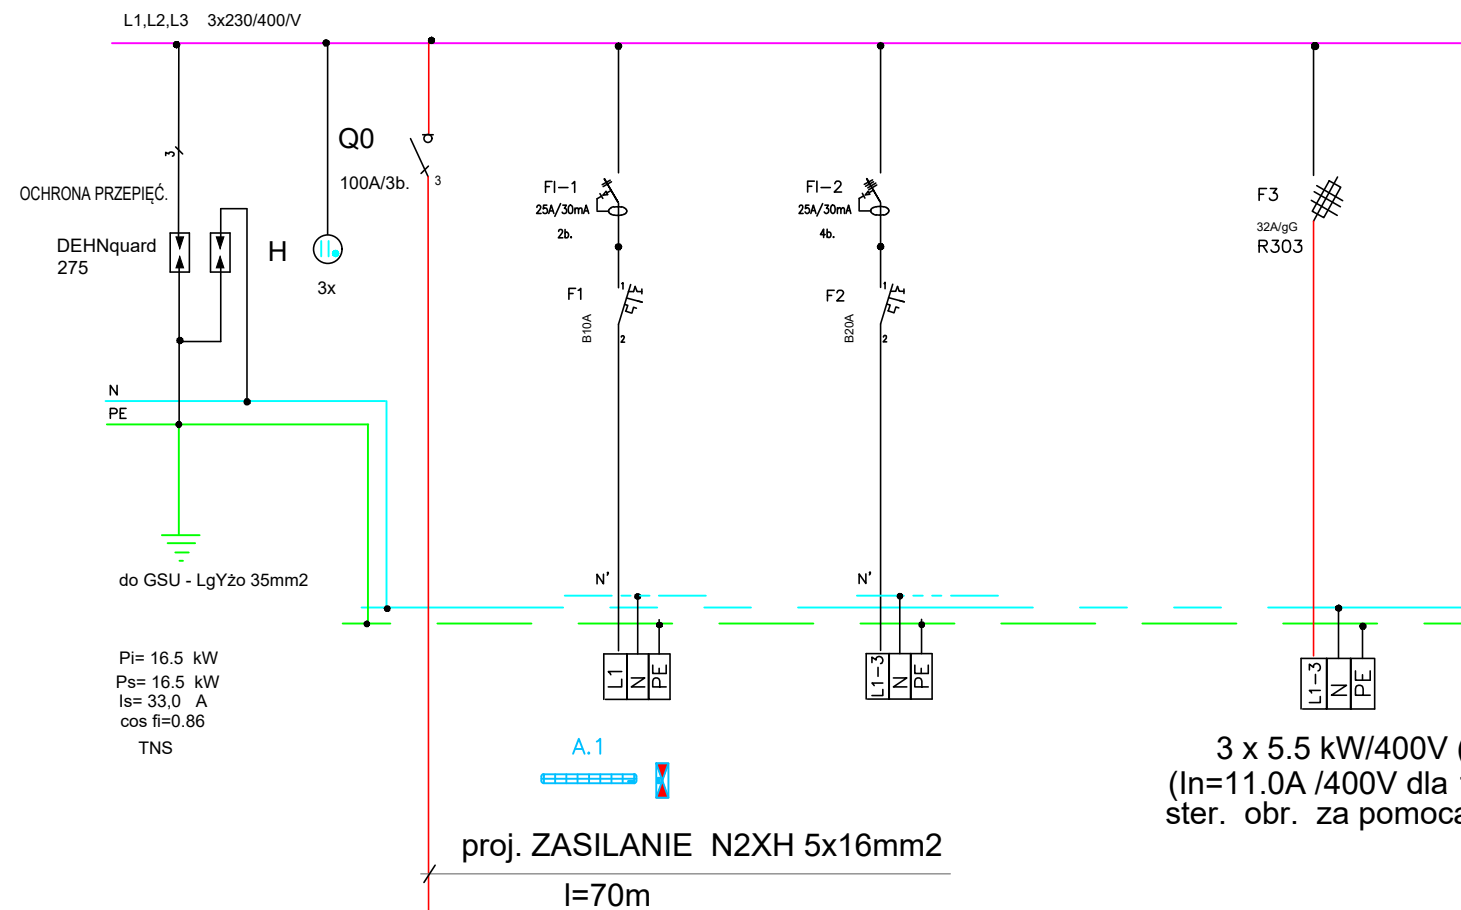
L1,L2,L3 3x230/400/V

3

OCHRONA PRZEPIĘĆ.

DEHNquard 275

H

3x

Q0

100A/3b.

3

FI–1
25A/30mA
2b.

F1
B10A
1
2

FI–2
25A/30mA
4b.

F2
B20A
1
2

F3
32A/gG
R303

N
PE

do GSU - LgYżo 35mm2

N'

N'

L1 N PE

L1–3 N PE

L1–3 N PE

Pi= 16.5 kW
Ps= 16.5 kW
Is= 33,0 A
cos fi=0.86
TNS

A.1

3 x 5.5 kW/400V
(In=11.0A /400V dla
ster. obr. za pomoca

proj. ZASILANIE N2XH 5x16mm2

l=70m